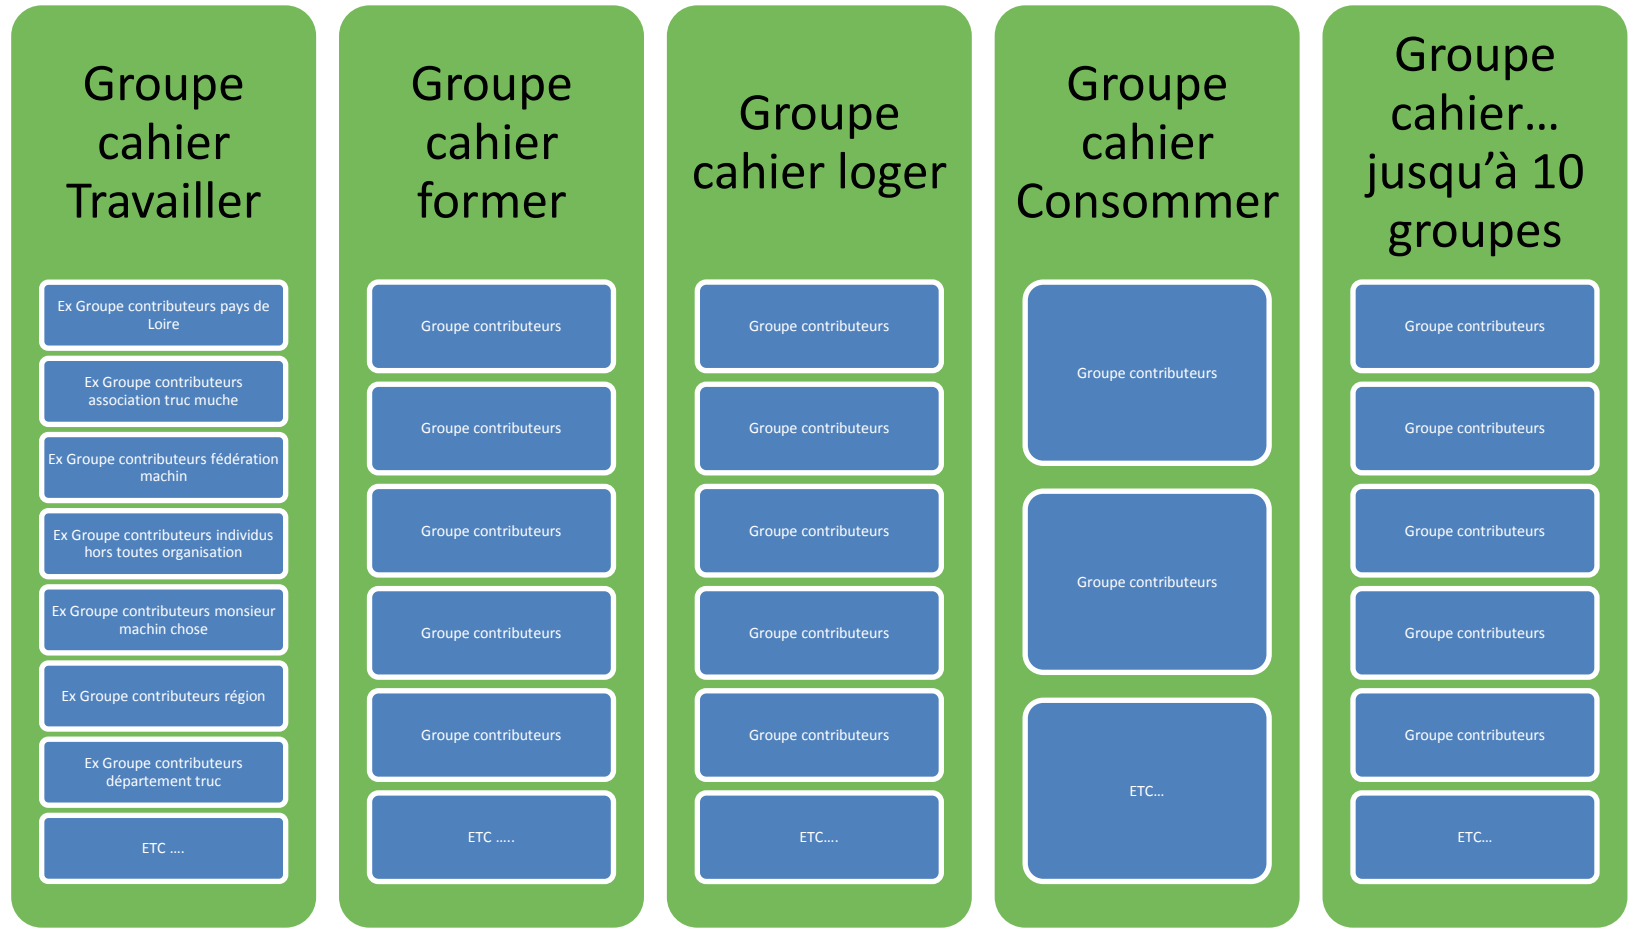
Groupe cahier Travailler

Ex Groupe contributeurs pays de Loire

Ex Groupe contributeurs association truc muche

Ex Groupe contributeurs fédération machin

Ex Groupe contributeurs individus hors toutes organisation

Ex Groupe contributeurs monsieur machin chose

Ex Groupe contributeurs région

Ex Groupe contributeurs département truc

ETC ....

Groupe cahier former

Groupe contributeurs

Groupe contributeurs

Groupe contributeurs

Groupe contributeurs

Groupe contributeurs

ETC .....

Groupe cahier loger

Groupe contributeurs

Groupe contributeurs

Groupe contributeurs

Groupe contributeurs

Groupe contributeurs

ETC....

Groupe cahier Consommer

Groupe contributeurs

Groupe contributeurs

ETC...

Groupe cahier... jusqu'à 10 groupes

Groupe contributeurs

Groupe contributeurs

Groupe contributeurs

Groupe contributeurs

Groupe contributeurs

ETC...